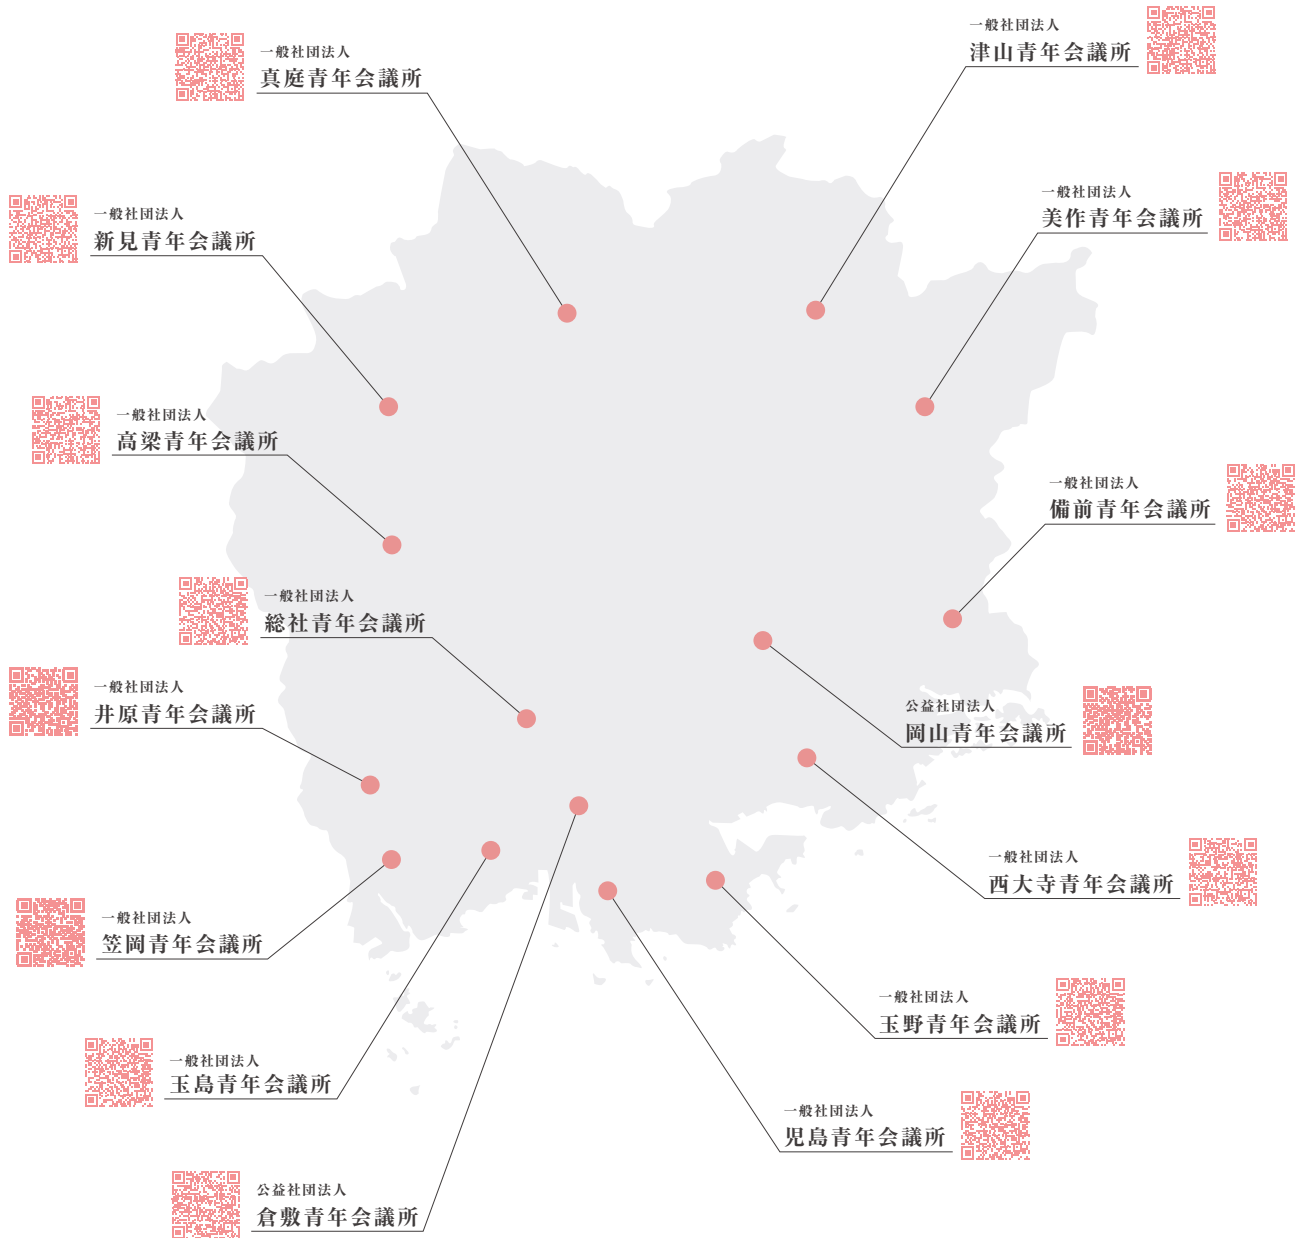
一般社団法人
真庭青年会議所

一般社団法人
津山青年会議所

一般社団法人
新見青年会議所

一般社団法人
美作青年会議所

一般社団法人
高梁青年会議所

一般社団法人
備前青年会議所

一般社団法人
総社青年会議所

一般社団法人
井原青年会議所

公益社団法人
岡山青年会議所

一般社団法人
西大寺青年会議所

一般社団法人
笠岡青年会議所

一般社団法人
玉野青年会議所

一般社団法人
玉島青年会議所

一般社団法人
児島青年会議所

公益社団法人
倉敷青年会議所